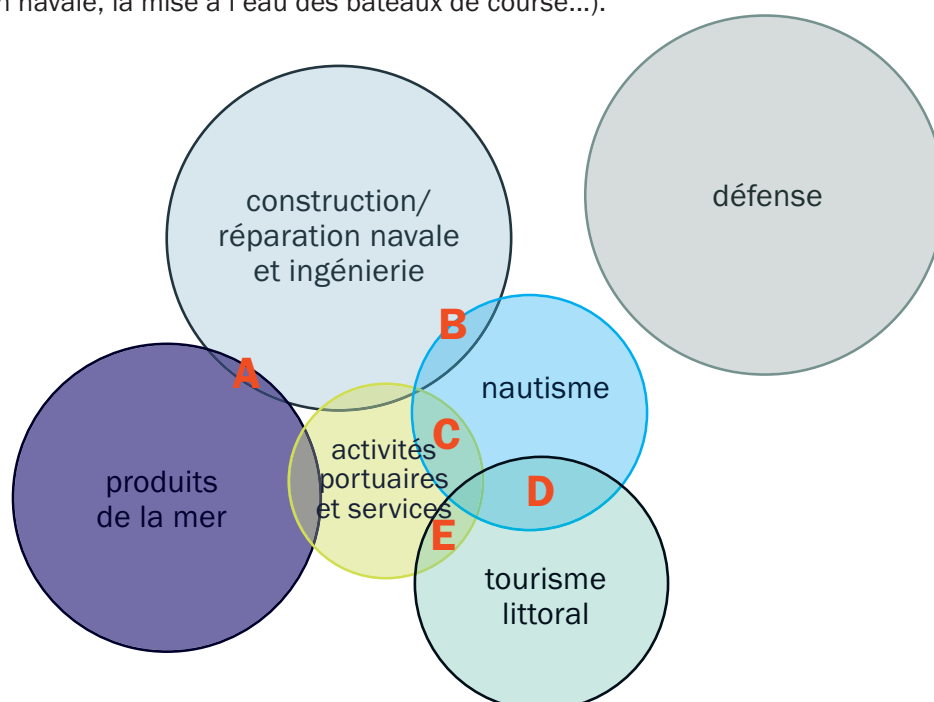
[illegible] navale, la mise à l'eau des bateaux de course…).

construction/ réparation navale et ingénierie

défense

B

A

nautisme

C

activités portuaires et services

produits de la mer

D

E

tourisme littoral